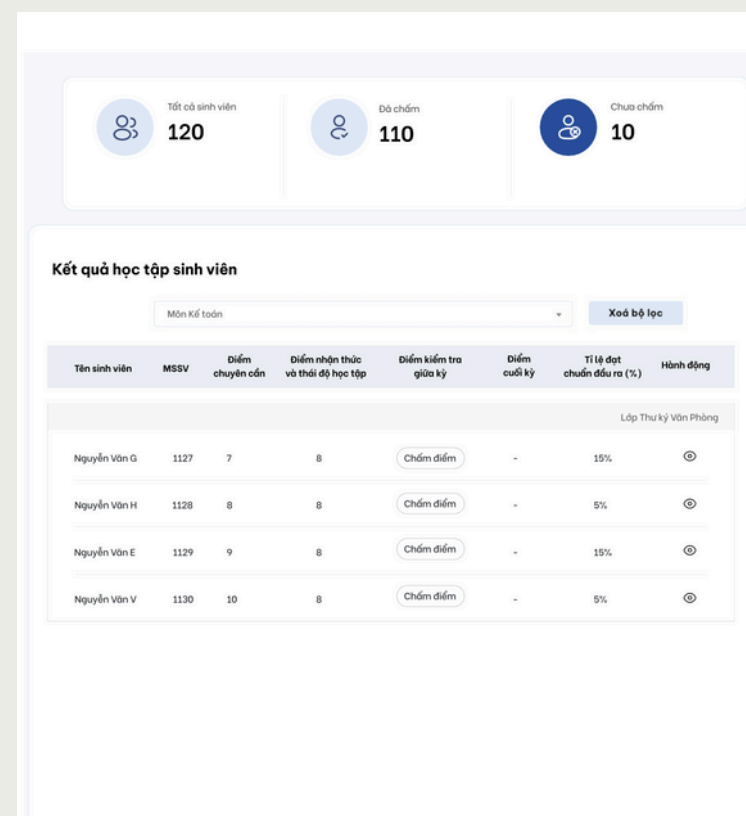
Tất cả sinh viên
120

Đã chấm
110

Chưa chấm
10

Kết quả học tập sinh viên

Môn Kế toán

Xoá bộ lọc

| Tên sinh viên | MSSV | Điểm chuyên cần | Điểm nhận thức và thái độ học tập | Điểm kiểm tra giữa kỳ | Điểm cuối kỳ | Tỉ lệ đạt chuẩn đầu ra (%) | Hành động |
|---|---|---|---|---|---|---|---|
| | | | | | | | Lớp Thư ký Văn Phòng |
| Nguyễn Văn G | 1127 | 7 | 8 | Chấm điểm | - | 15% | |
| Nguyễn Văn H | 1128 | 8 | 8 | Chấm điểm | - | 5% | |
| Nguyễn Văn E | 1129 | 9 | 8 | Chấm điểm | - | 15% | |
| Nguyễn Văn V | 1130 | 10 | 8 | Chấm điểm | - | 5% | |